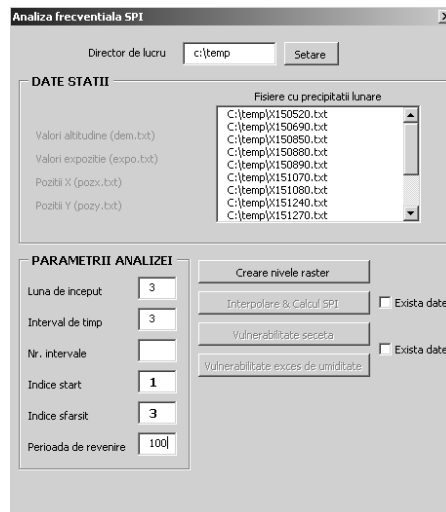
Analiza frecventiala SPI

X

Director de lucru c:\temp Setare

DATE STATII

Fisiere cu precipitatii lunare

C:\temp\X150520.txt
C:\temp\X150690.txt
C:\temp\X150850.txt
C:\temp\X150880.txt
C:\temp\X150890.txt
C:\temp\X151070.txt
C:\temp\X151080.txt
C:\temp\X151240.txt
C:\temp\X151270.txt

Valori altitudine (dem.txt)

Valori expozitie (expo.txt)

Pozitii X (pozx.txt)

Pozitii Y (pozy.txt)

PARAMETRII ANALIZEI

Luna de inceput 3

Interval de timp 3

Nr. intervale

Indice start 1

Indice sfarsit 3

Perioada de revenire 100

Creare nivele raster

Interpolare & Calcul SPI

Exista date

Vulnerabilitate seceta

Exista date

Vulnerabilitate exces de umiditate